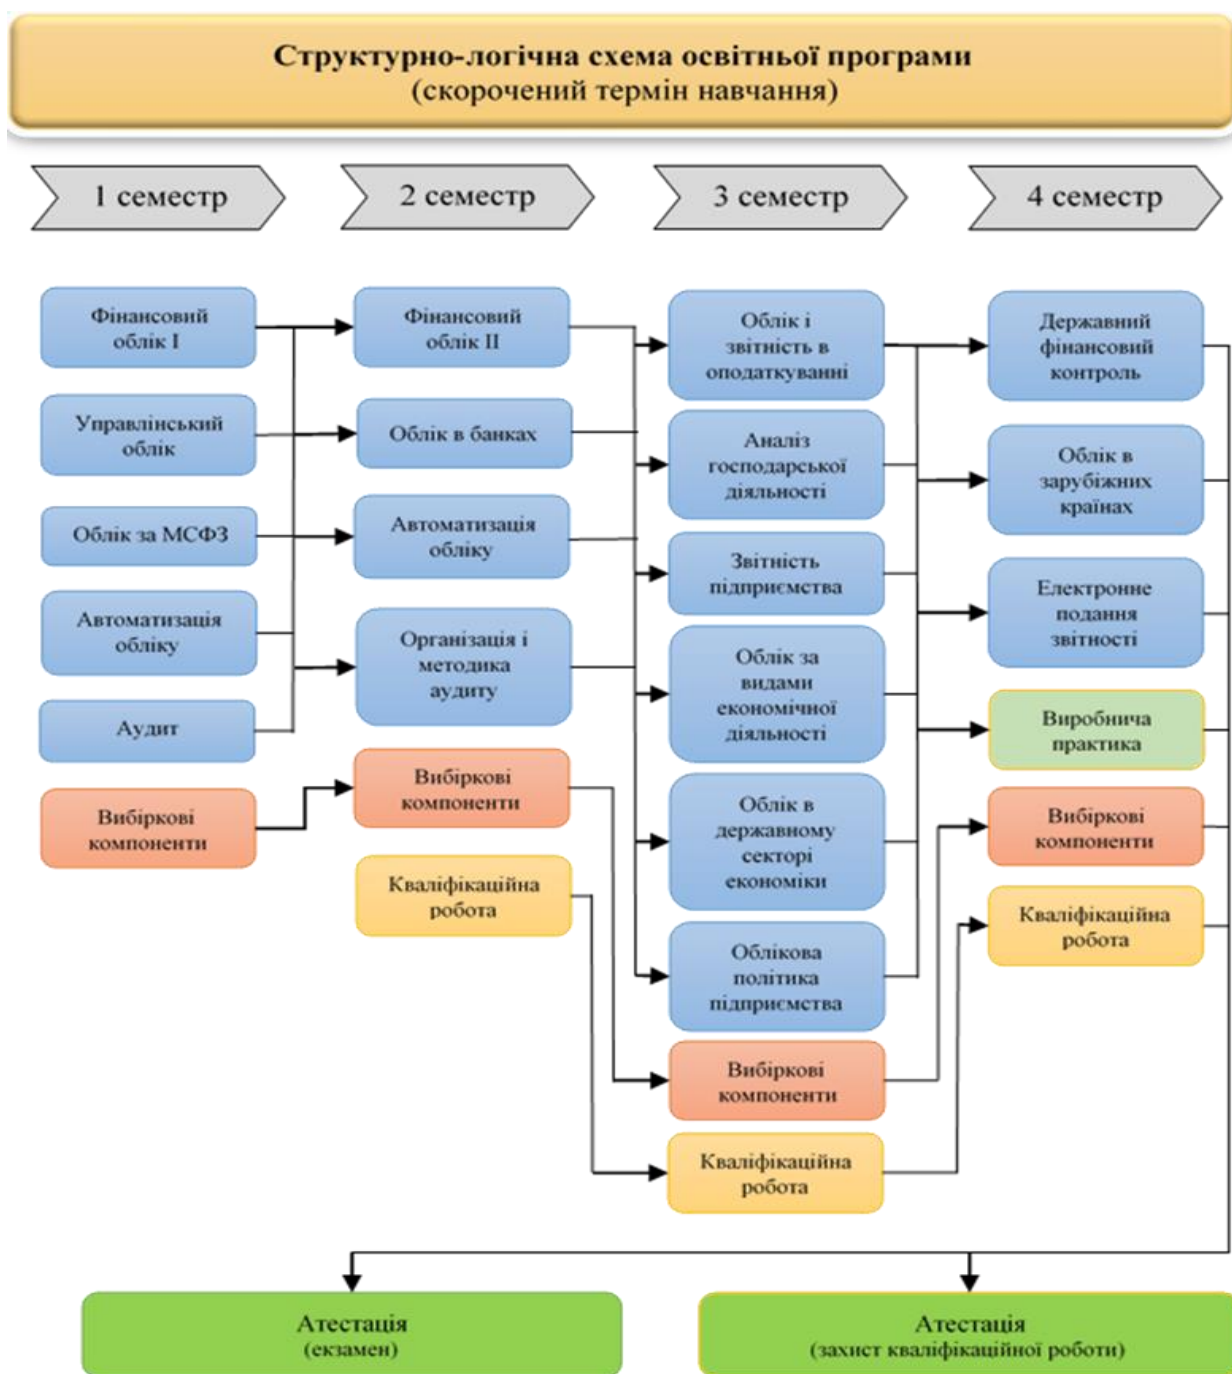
Структурно-логічна схема освітньої програми
(скорочений термін навчання)

1 семестр

2 семестр

3 семестр

4 семестр

Фінансовий облік I

Управлінський облік

Облік за МСФЗ

Автоматизація обліку

Аудит

Вибіркові компоненти

Фінансовий облік II

Облік в банках

Автоматизація обліку

Організація і методика аудиту

Вибіркові компоненти

Кваліфікаційна робота

Облік і звітність в оподаткуванні

Аналіз господарської діяльності

Звітність підприємства

Облік за видами економічної діяльності

Облік в державному секторі економіки

Облікова політика підприємства

Вибіркові компоненти

Кваліфікаційна робота

Державний фінансовий контроль

Облік в зарубіжних країнах

Електронне подання звітності

Виробнича практика

Вибіркові компоненти

Кваліфікаційна робота

Атестація
(екзамен)

Атестація
(захист кваліфікаційної роботи)